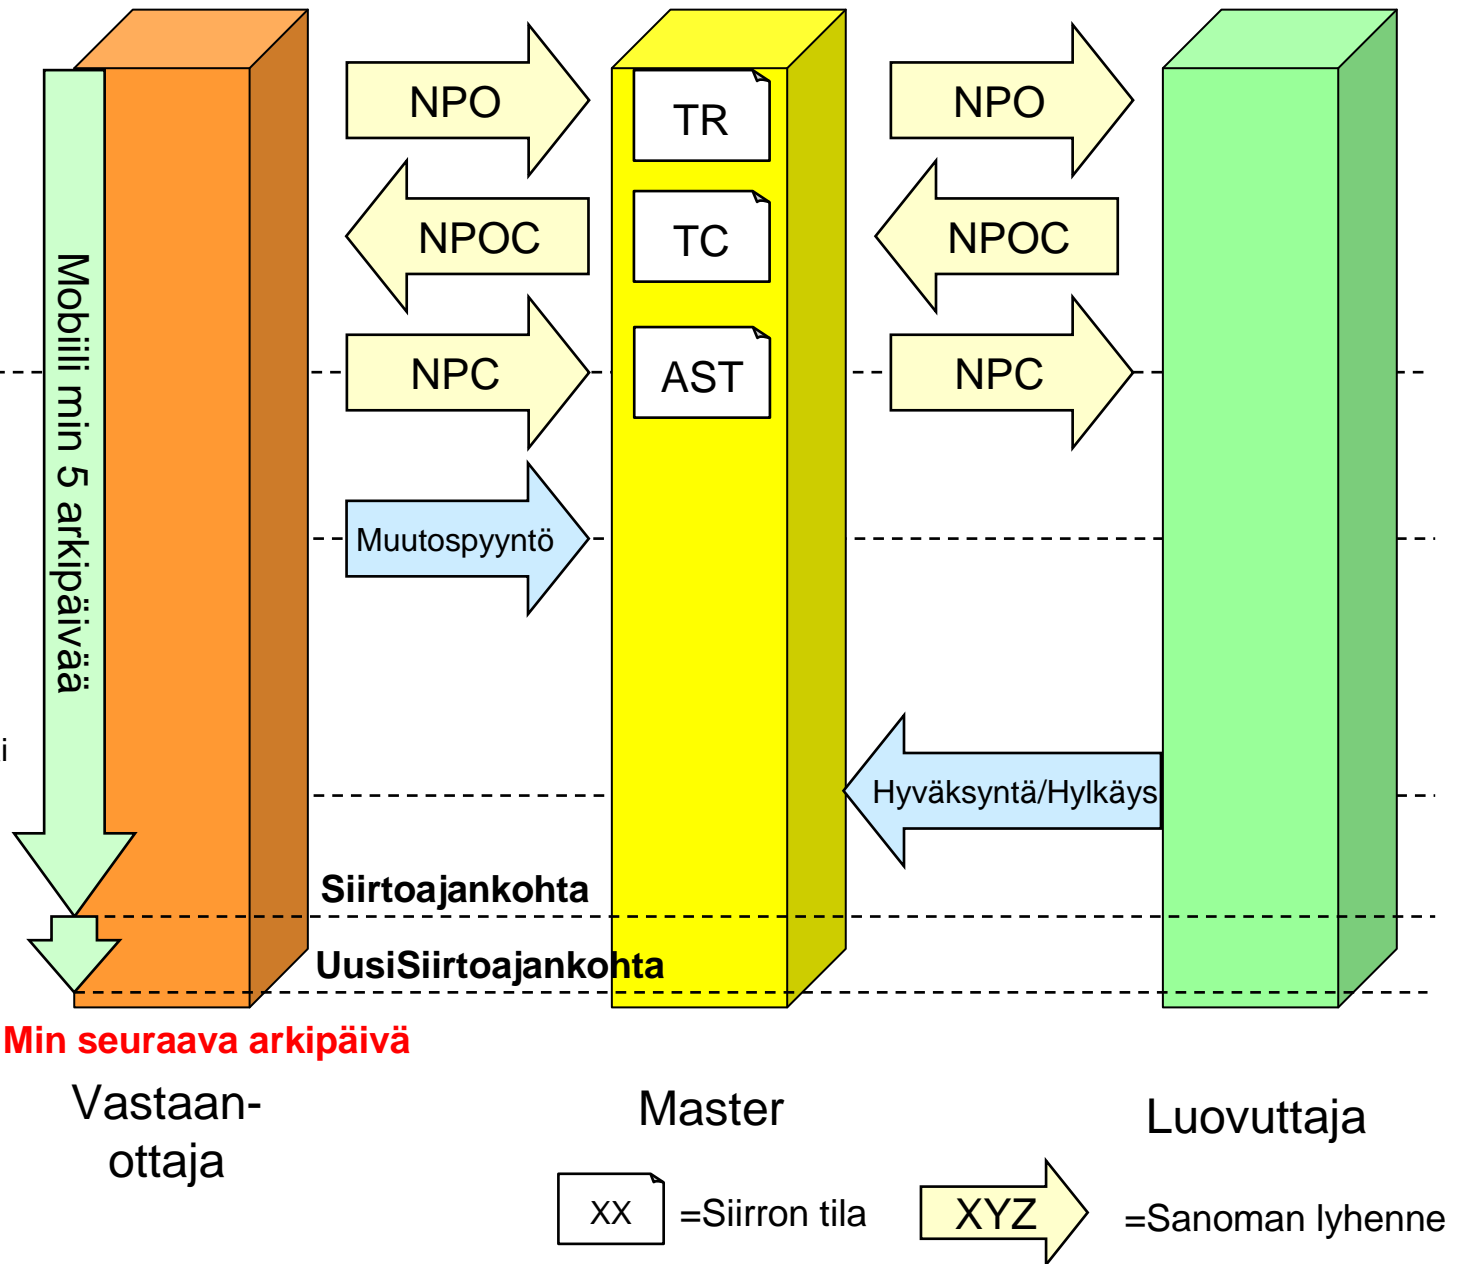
Mobiili min 5 arkipäivää

NPO

TR

NPO

NPOC

TC

NPOC

NPC

AST

NPC

Muutospyyntö

i

Hyväksyntä/Hylkäys

Siirtoajankohta

UusiSiirtoajankohta

Min seuraava arkipäivä

Vastaan-ottaja

Master

Luovuttaja

XX =Siirron tila

XYZ =Sanoman lyhenne